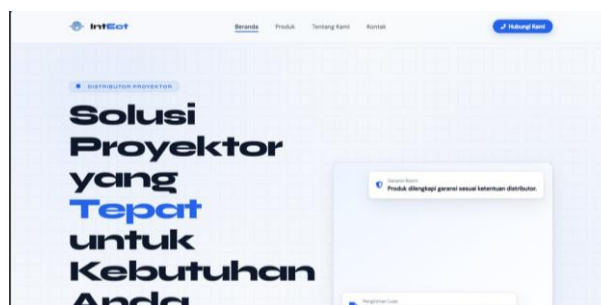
IntEot

Beranda Produk Tentang Kami Kontak

Hubungi Kami

DISTRIBUTOR PROYEKTOR

Solusi Proyektor yang Tepat untuk Kebutuhan Anda

Garansi Resmi
Produk dilengkapi garansi sesuai ketentuan distributor.

Pengiriman Luas